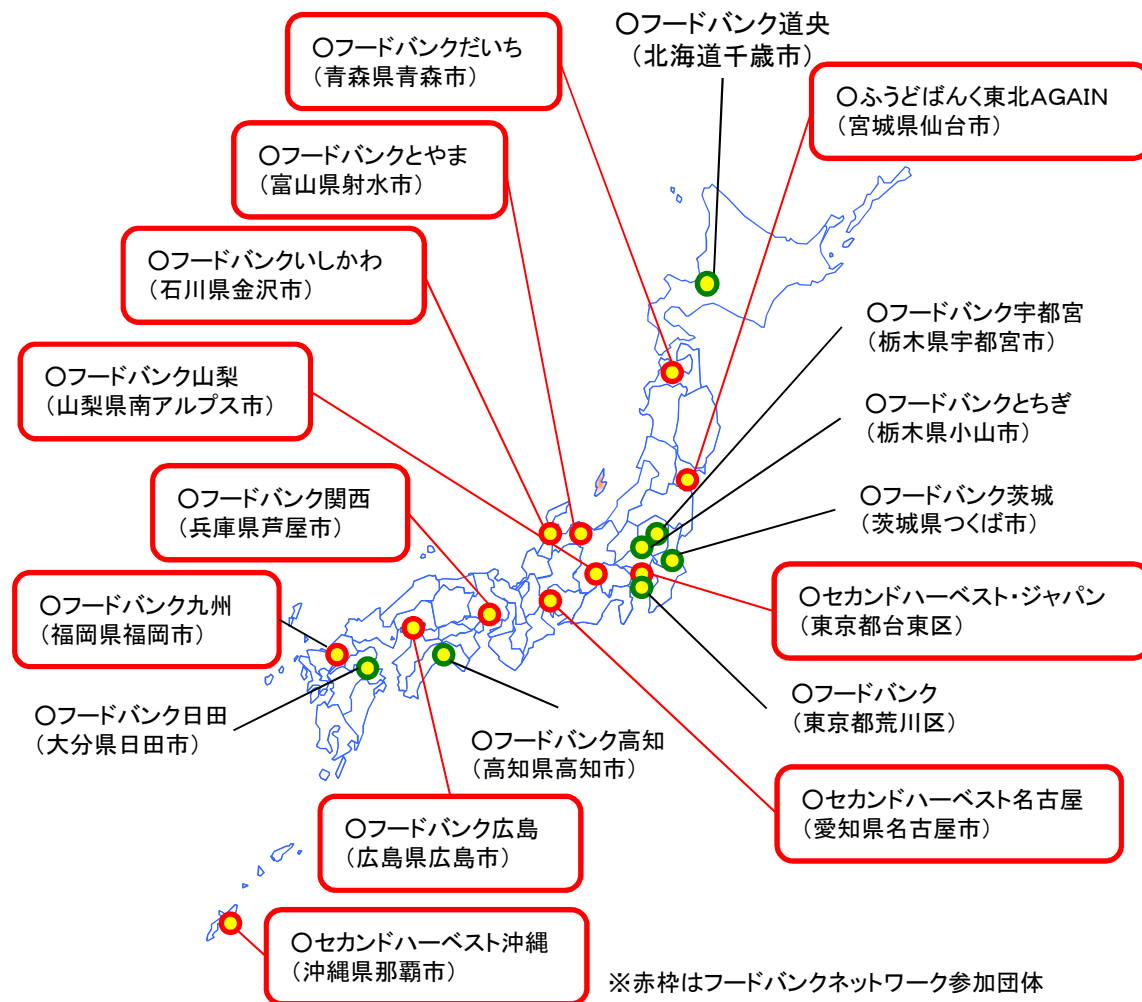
○フードバンクだいち
（青森県青森市）

○フードバンク道央
（北海道千歳市）

○ふうどばんく東北AGAIN
（宮城県仙台市）

○フードバンクとやま
（富山県射水市）

○フードバンクいしかわ
（石川県金沢市）

○フードバンク宇都宮
（栃木県宇都宮市）

○フードバンク山梨
（山梨県南アルプス市）

○フードバンクとちぎ
（栃木県小山市）

○フードバンク茨城
（茨城県つくば市）

○フードバンク関西
（兵庫県芦屋市）

○セカンドハーベスト・ジャパン
（東京都台東区）

○フードバンク九州
（福岡県福岡市）

○フードバンク
（東京都荒川区）

○フードバンク日田
（大分県日田市）

○フードバンク高知
（高知県高知市）

○セカンドハーベスト名古屋
（愛知県名古屋市）

○フードバンク広島
（広島県広島市）

○セカンドハーベスト沖縄
（沖縄県那覇市）

※赤枠はフードバンクネットワーク参加団体